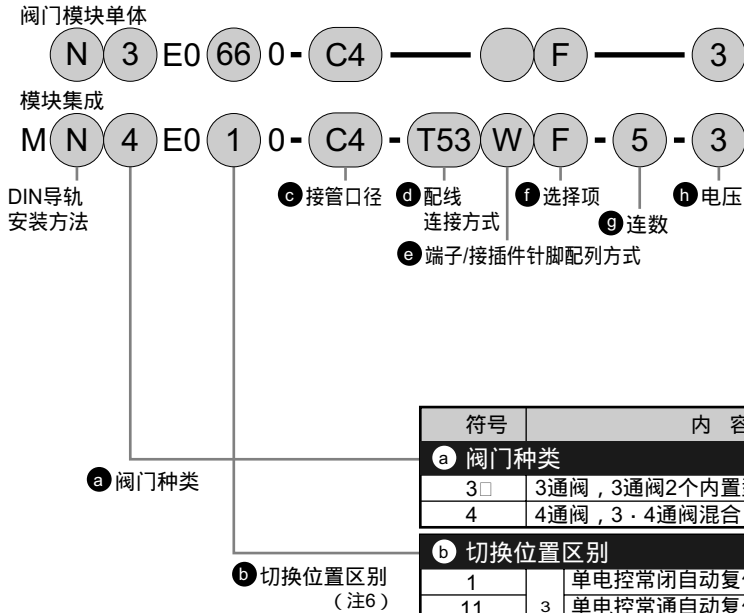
阀门模块单体

N 3 E0 66 0 - C4 F 3

模块集成

M N 4 E0 1 0 - C4 - T53 W F - 5 - 3

DIN导轨安装方法

c 接管口径

d 配线连接方式

f 选择项

g 连数

h 电压

e 端子/接插件针脚配列方式

| 符号 | 内 容 |
|---|---|
| a 阀门种类 | |
| 3□ | 3通阀，3通阀2个内置 |
| 4 | 4通阀，3・4通阀混合 |
| b 切换位置区别 | |
| 1 | 单电控常闭自动复 |
| 11 | 3 单电控常通自动复 |

a 阀门种类

b 切换位置区别
（注6）